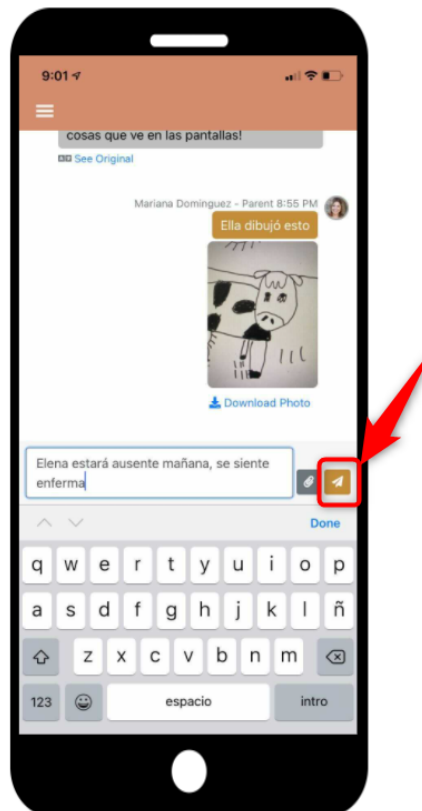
9:01

cosas que ve en las pantallas!

See Original

Mariana Dominguez - Parent 8:55 PM

Ella dibujó esto

Download Photo

Elena estará ausente mañana, se siente enferma

Done

q w e r t y u i o p

a s d f g h j k l ñ

z x c v b n m

123

espacio

intro